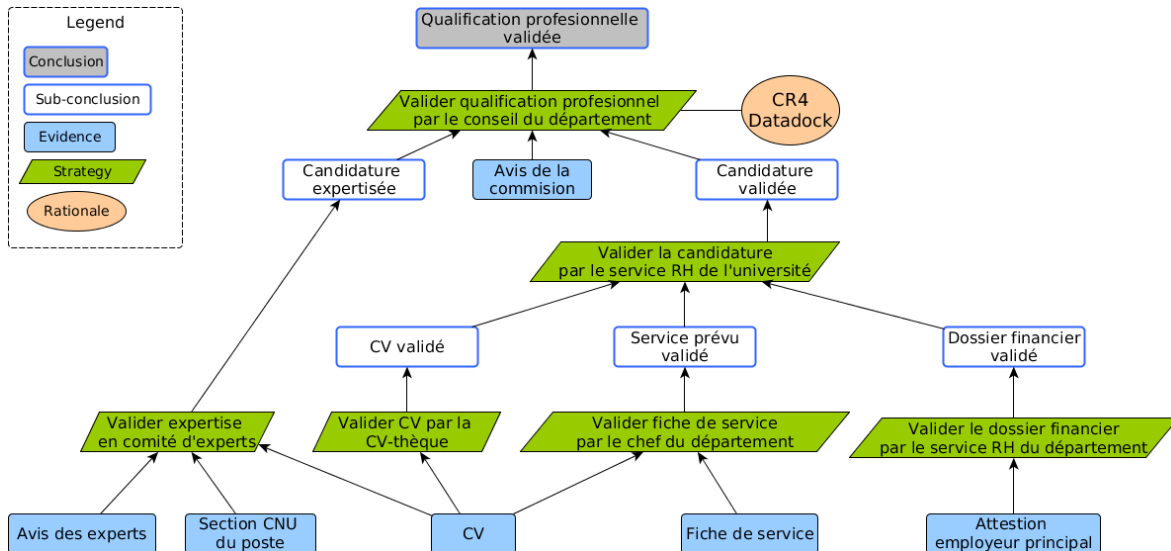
Legend

Conclusion

Sub-conclusion

Evidence

Strategy

Rationale

Qualification profesionnelle validée

Valider qualification profesionnel par le conseil du département

CR4 Datadock

Candidature expertisée

Avis de la commision

Candidature validée

Valider la candidature par le service RH de l'université

CV validé

Service prévu validé

Dossier financier validé

Valider expertise en comité d'experts

Valider CV par la CV-thèque

Valider fiche de service par le chef du département

Valider le dossier financier par le service RH du département

Avis des experts

Section CNU du poste

CV

Fiche de service

Attestion employeur principal